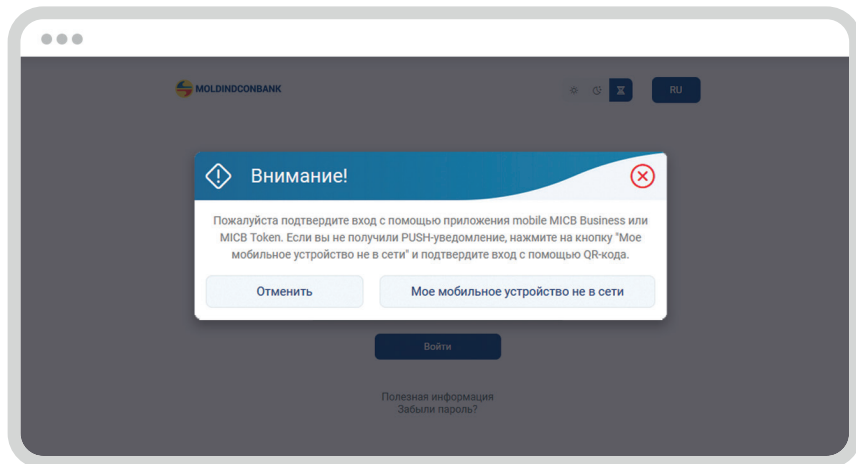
MOLDINDCONBANK

RU

Внимание!

Пожалуйста подтвердите вход с помощью приложения mobile MICB Business или MICB Token. Если вы не получили PUSH-уведомление, нажмите на кнопку "Мое мобильное устройство не в сети" и подтвердите вход с помощью QR-кода.

Отменить

Мое мобильное устройство не в сети

Войти

Полезная информация
Забыли пароль?